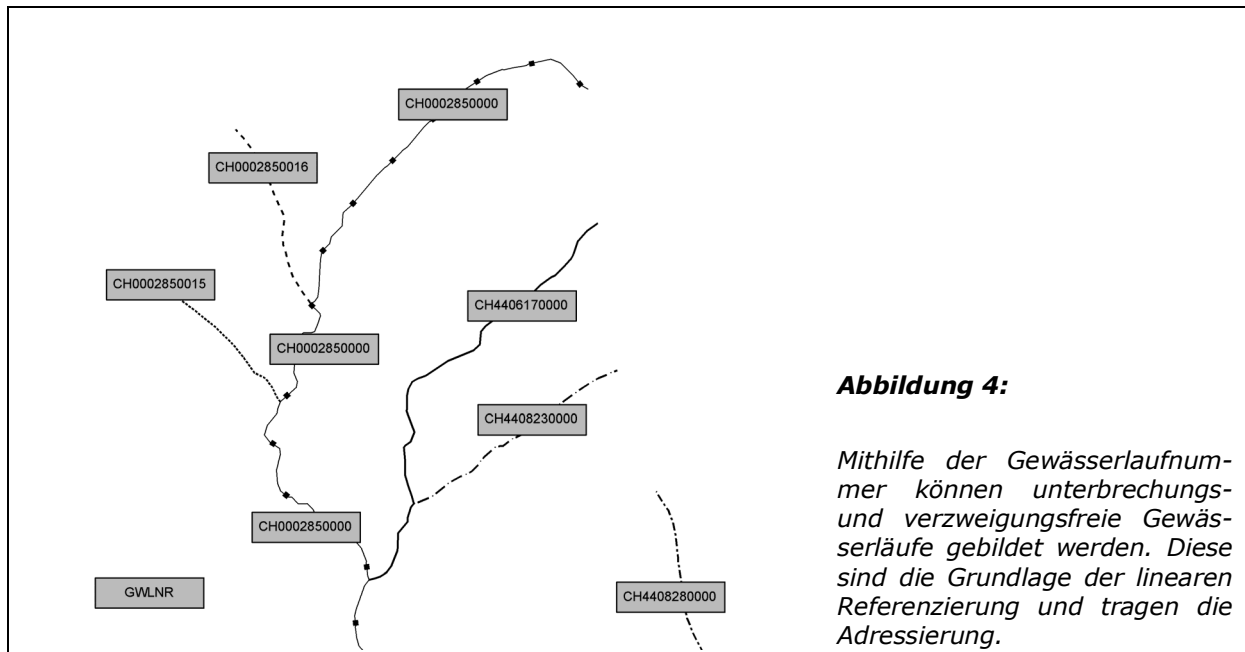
CH0002850000

CH0002850016

CH0002850015

CH4406170000

CH0002850000

CH4408230000

CH0002850000

GWLNR

CH4408280000

**Abbildung 4:**

*Mithilfe der Gewässerlaufnummer können unterbrechungs- und verzweigungsfreie Gewässerläufe gebildet werden. Diese sind die Grundlage der linearen Referenzierung und tragen die Adressierung.*